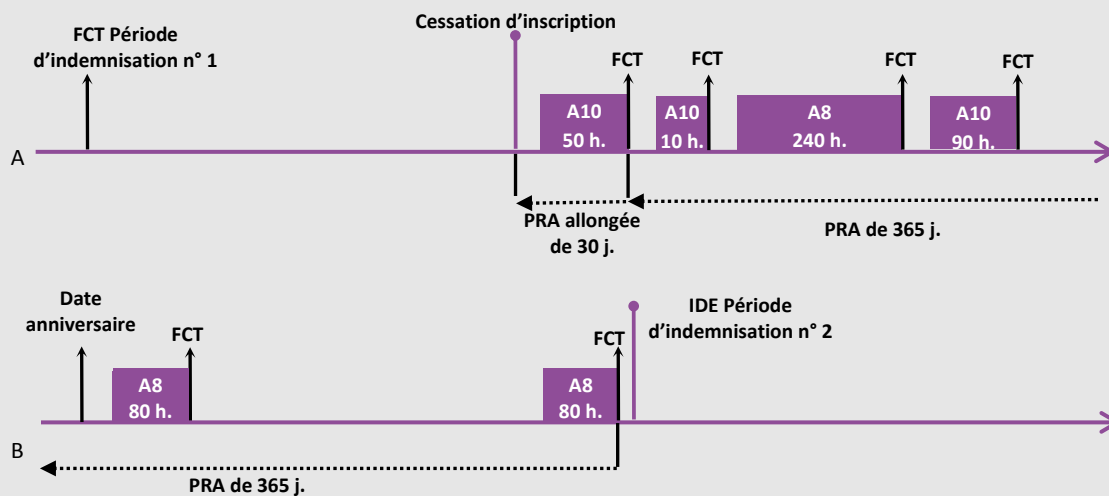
FCT Période d'indemnisation n° 1

Cessation d'inscription

FCT

FCT

FCT

FCT

A10 50 h.

A10 10 h.

A8 240 h.

A10 90 h.

A

PRA allongée de 30 j.

PRA de 365 j.

Date anniversaire

FCT

IDE Période d'indemnisation n° 2

FCT

A8 80 h.

A8 80 h.

B

PRA de 365 j.